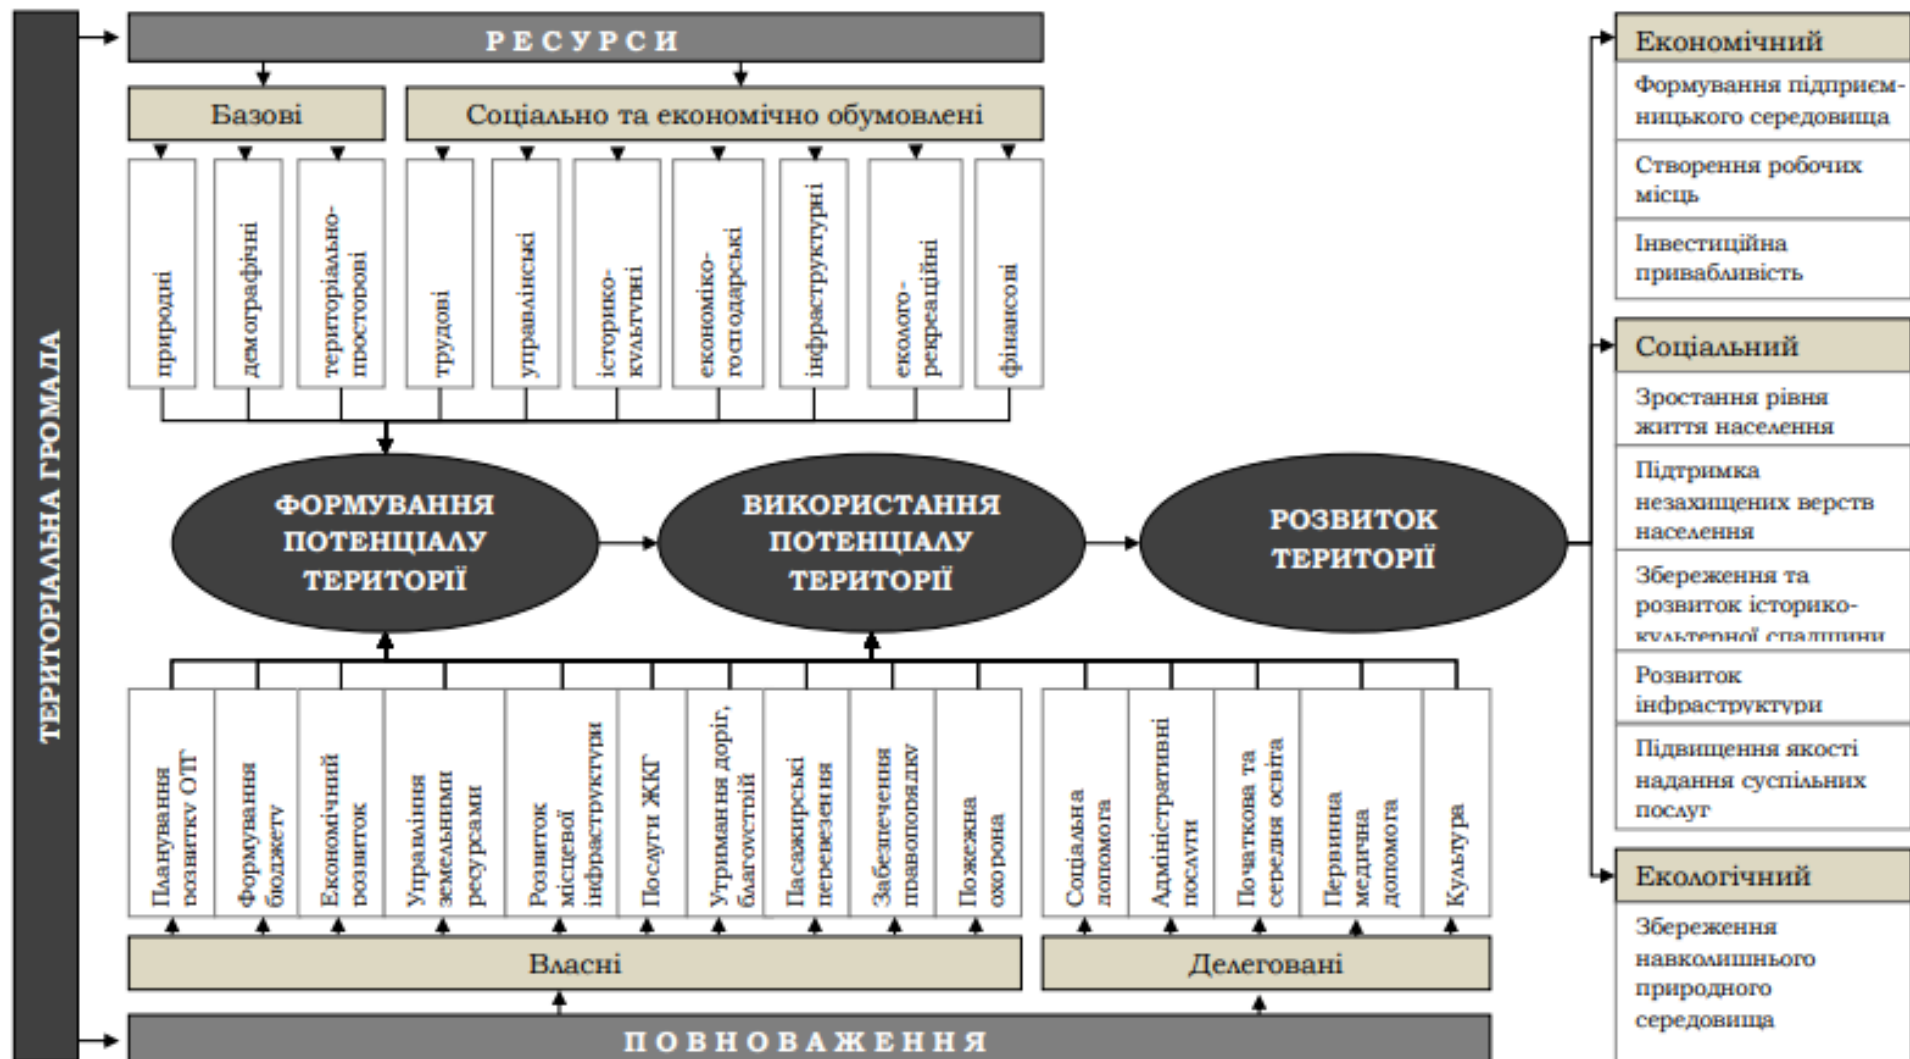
ТЕРИТОРІАЛЬНА ГРОМАДА

РЕСУРСИ

Базові

Соціально та економічно обумовлені

природні

демографічні

територіально-просторові

трудові

управлінські

історико-культурні

економіко-господарські

інфраструктурні

еколого-рекреаційні

фінансові

ФОРМУВАННЯ ПОТЕНЦІАЛУ ТЕРИТОРІЇ

ВИКОРИСТАННЯ ПОТЕНЦІАЛУ ТЕРИТОРІЇ

РОЗВИТОК ТЕРИТОРІЇ

Планування розвитку ОТГ

Формування бюджету

Економічний розвиток

Управління земельними ресурсами

Розвиток місцевої інфраструктури

Послуги ЖКГ

Утримання доріг, благоустрій

Пасажирські перевезення

Забезпечення правопорядку

Пожежна охорона

Соціальна допомога

Адміністративні послуги

Початкова та середня освіта

Первинна медична допомога

Культура

Власні

Делеговані

ПОВНОВАЖЕННЯ

Економічний

Формування підприємницького середовища

Створення робочих місць

Інвестиційна привабливість

Соціальний

Зростання рівня життя населення

Підтримка незахищених верств населення

Збереження та розвиток історико-культурної спадщини

Розвиток інфраструктури

Підвищення якості надання суспільних послуг

Екологічний

Збереження навколишнього природного середовища